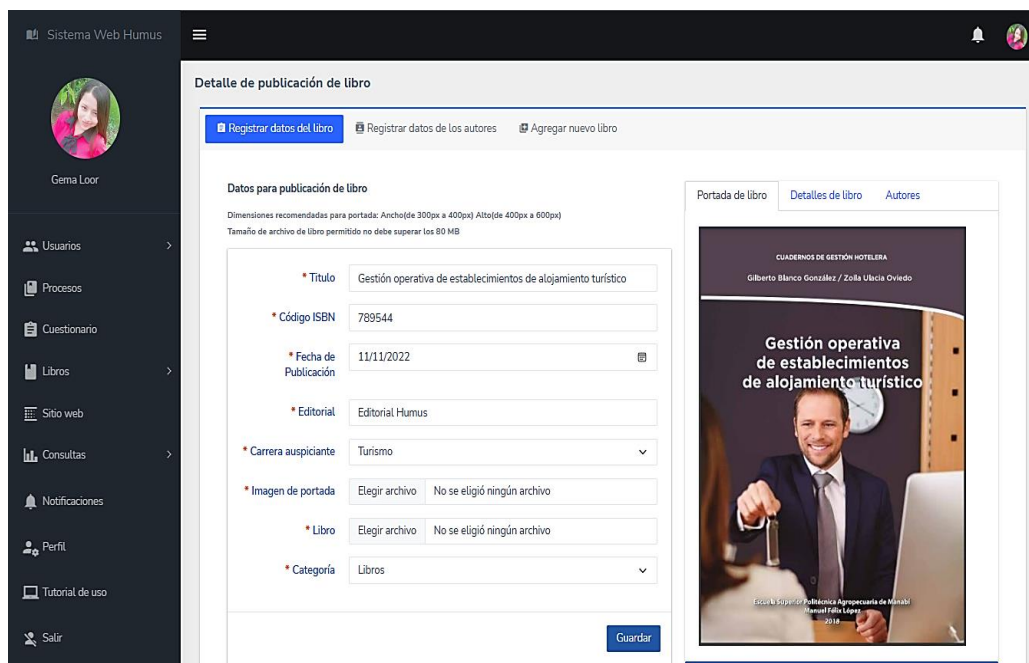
Sistema Web Humus

Gema Loor

Usuarios

Procesos

Cuestionario

Libros

Sitio web

Consultas

Notificaciones

Perfil

Tutorial de uso

Salir

Detalle de publicación de libro

Registrar datos del libro | Registrar datos de los autores | Agregar nuevo libro

Datos para publicación de libro

Dimensiones recomendadas para portada: Ancho(de 300px a 400px) Alto(de 400px a 600px)
Tamaño de archivo de libro permitido no debe superar los 80 MB

* Titulo: Gestión operativa de establecimientos de alojamiento turístico

* Código ISBN: 789544

* Fecha de Publicación: 11/11/2022

* Editorial: Editorial Humus

* Carrera auspiciante: Turismo

* Imagen de portada: Elegir archivo No se eligió ningún archivo

* Libro: Elegir archivo No se eligió ningún archivo

* Categoría: Libros

Guardar

Portada de libro | Detalles de libro | Autores

CUADERNOS DE GESTIÓN HOTELERA

Gilberto Blanco González / Zoila Ulacia Oviedo

Gestión operativa de establecimientos de alojamiento turístico

Escuela Superior Politécnica Agropecuaria de Manabí Manuel Félix López

2018